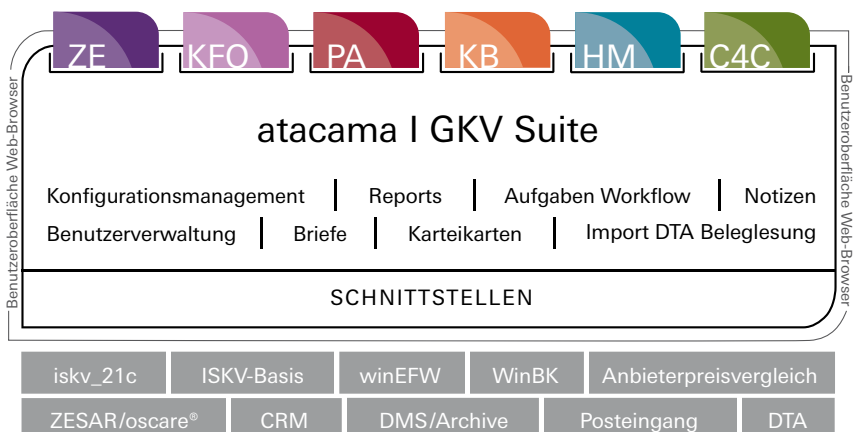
ZE KFO PA KB HM C4C

Benutzeroberfläche Web-Browser

atacama I GKV Suite

Konfigurationsmanagement | Reports | Aufgaben Workflow | Notizen

Benutzerverwaltung | Briefe | Karteikarten | Import DTA Belegl​esung

SCHNITTSTELLEN

Benutzeroberfläche Web-Browser

| iskv_21c | ISKV-Basis | winEFW | WinBK | Anbieterpreisvergleich |
|---|---|---|---|---|
| ZESAR/oscare® | CRM | DMS/Archive | Posteingang | DTA |